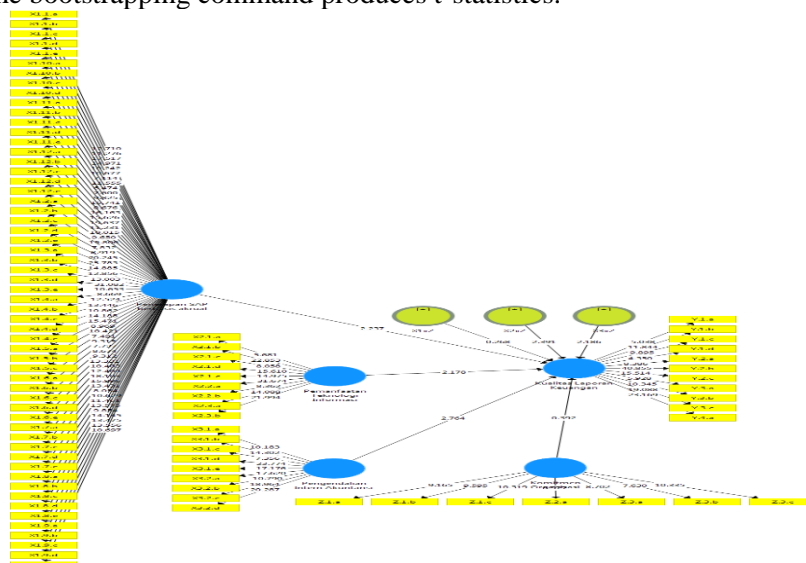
he bootstrapping command produces t-statistics.

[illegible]

Pemanfaatan Teknologi Informasi

Pengendalian Intern Akuntansi

Kualitas Laporan Keuangan

Komitmen Organisasi

2.170

2.764

8.997

1.777

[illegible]

Y1.a

Y1.b

Y1.c

Y1.d

Y2.a

Y2.b

Y2.c

Y3.a

Y3.b

Y3.c

Y4.a

Z1.a

Z1.b

Z1.c

Z2.a

Z2.b

Z2.c

Z3.a

Z3.b

Z3.c